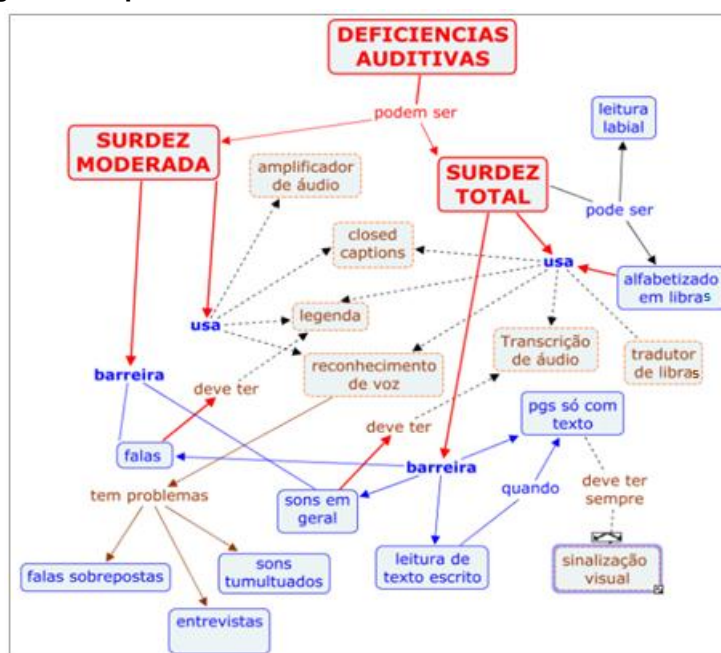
DEFICIENCIAS AUDITIVAS

podem ser

SURDEZ MODERADA

SURDEZ TOTAL

leitura labial

pode ser

amplificador de áudio

closed captions

usa

alfabetizado em libras

usa

legenda

Transcrição de áudio

tradutor de libras

reconhecimento de voz

barreira

deve ter

deve ter

pgs só com texto

falas

barreira

tem problemas

quando

deve ter sempre

sons em geral

sons tumultuados

falas sobrepostas

leitura de texto escrito

sinalização visual

entrevistas